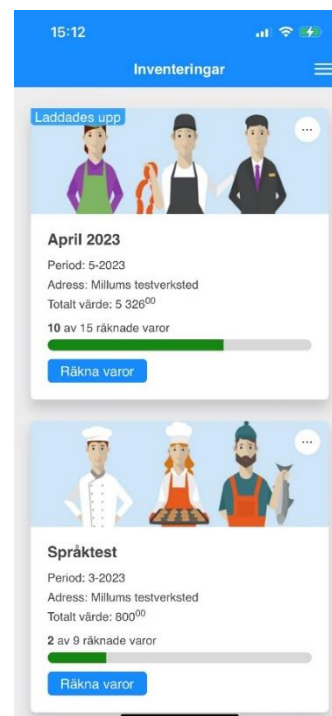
15:12

Inventeringar

Laddades upp

April 2023

Period: 5-2023

Adress: Millums testverksted

Totalt värde: 5 326$^{00}$

**10** av 15 räknade varor

Räkna varor

Språktest

Period: 3-2023

Adress: Millums testverksted

Totalt värde: 800$^{00}$

**2** av 9 räknade varor

Räkna varor